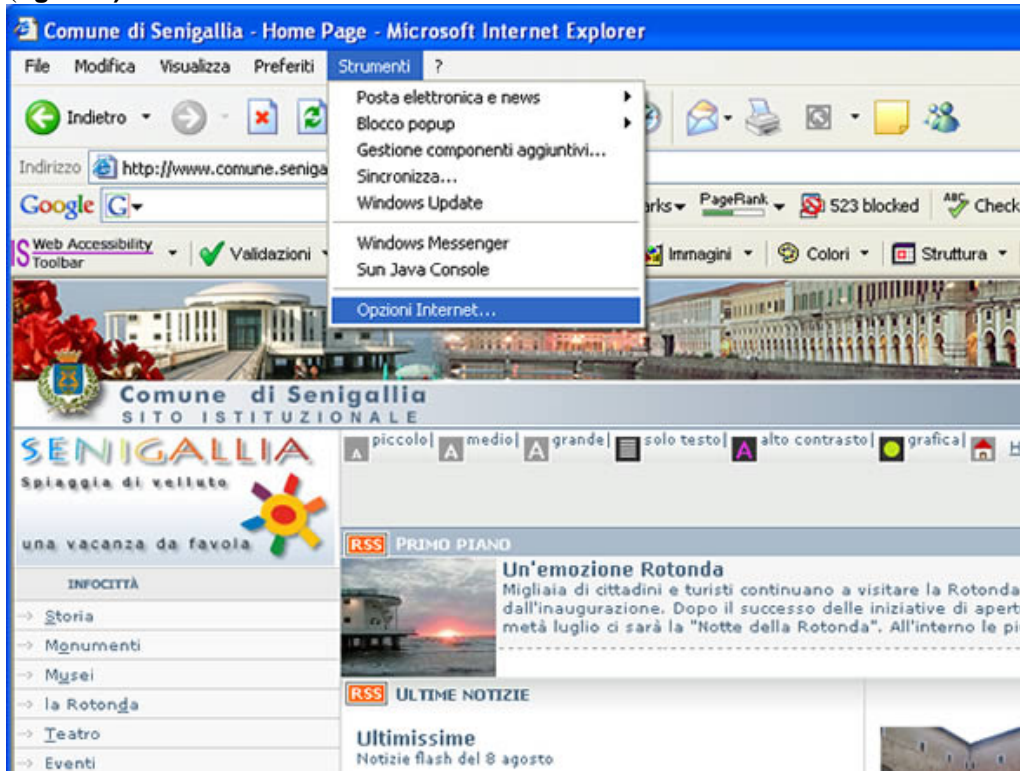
Comune di Senigallia - Home Page - Microsoft Internet Explorer

File Modifica Visualizza Preferiti Strumenti ?

Indietro

Indirizzo http://www.comune.seniga

Google G

Web Accessibility Toolbar Validazioni

Posta elettronica e news
Blocco popup
Gestione componenti aggiuntivi...
Sincronizza...
Windows Update
Windows Messenger
Sun Java Console
Opzioni Internet...

arks PageRank 523 blocked Check

Immagini Colori Struttura

Comune di Senigallia
SITO ISTITUZIONALE

SENIGALLIA
Spiaggia di velluto
una vacanza da favola

piccolo | medio | grande | solo testo | alto contrasto | grafica |

INFOCITTÀ
Storia
Monumenti
Musei
la Rotonda
Teatro
Eventi

RSS PRIMO PIANO
Un'emozione Rotonda
Migliaia di cittadini e turisti continuano a visitare la Rotonda dall'inaugurazione. Dopo il successo delle iniziative di apert metà luglio ci sarà la "Notte della Rotonda". All'interno le pi

RSS ULTIME NOTIZIE
Ultimissime
Notizie flash del 8 agosto